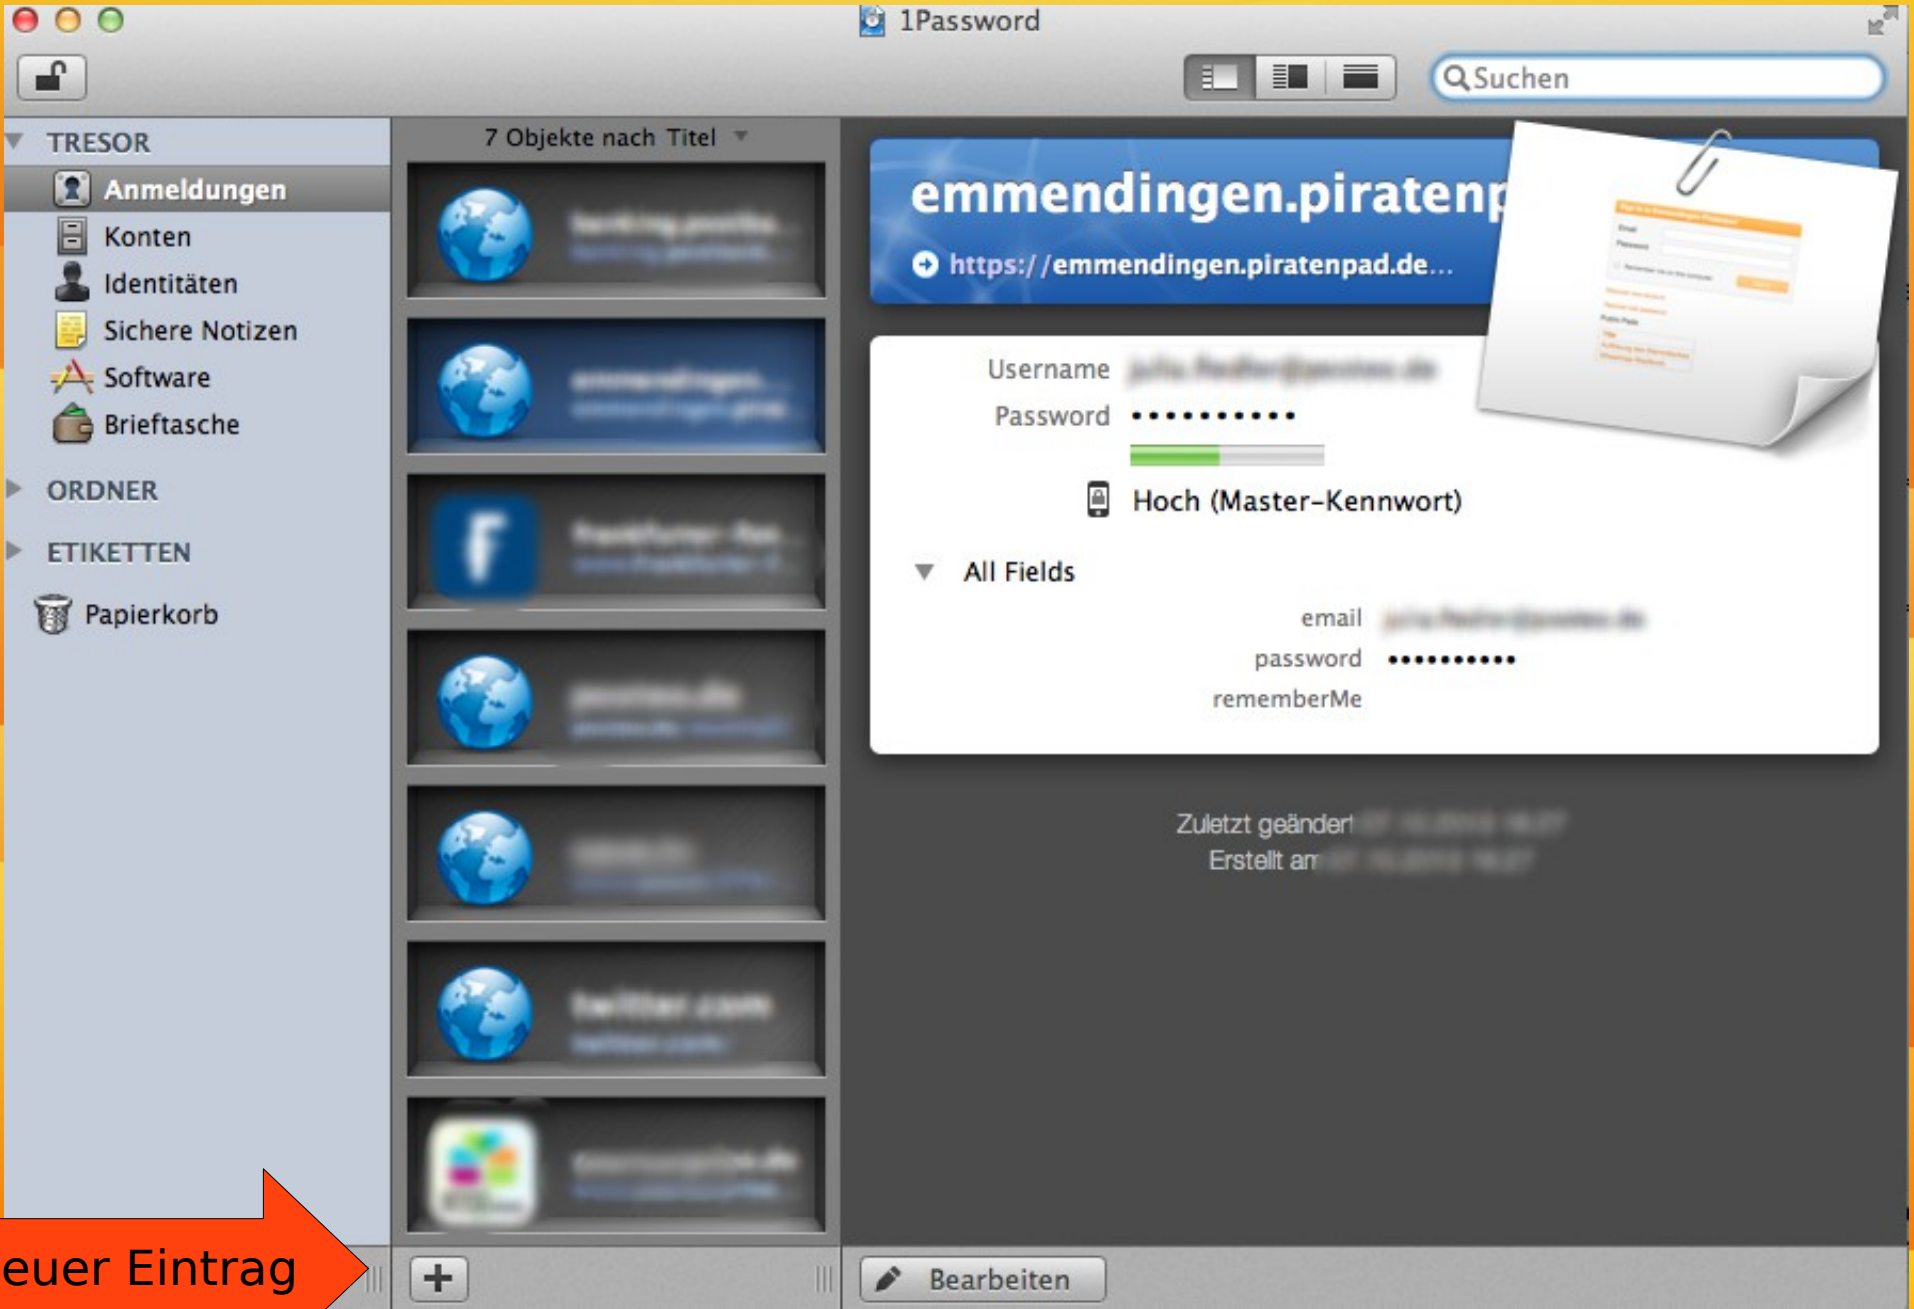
1Password

Suchen

TRESOR
Anmeldungen
Konten
Identitäten
Sichere Notizen
Software
Brieftasche
ORDNER
ETIKETTEN
Papierkorb

7 Objekte nach Titel

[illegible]
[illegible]
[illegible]
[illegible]
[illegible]
twitter.com
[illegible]

emmendingen.piratenp
https://emmendingen.piratenpad.de...

Username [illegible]
Password ••••••••••
Hoch (Master-Kennwort)

All Fields
email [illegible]
password ••••••••••
rememberMe

Zuletzt geändert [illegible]
Erstellt am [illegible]

euer Eintrag

+

Bearbeiten